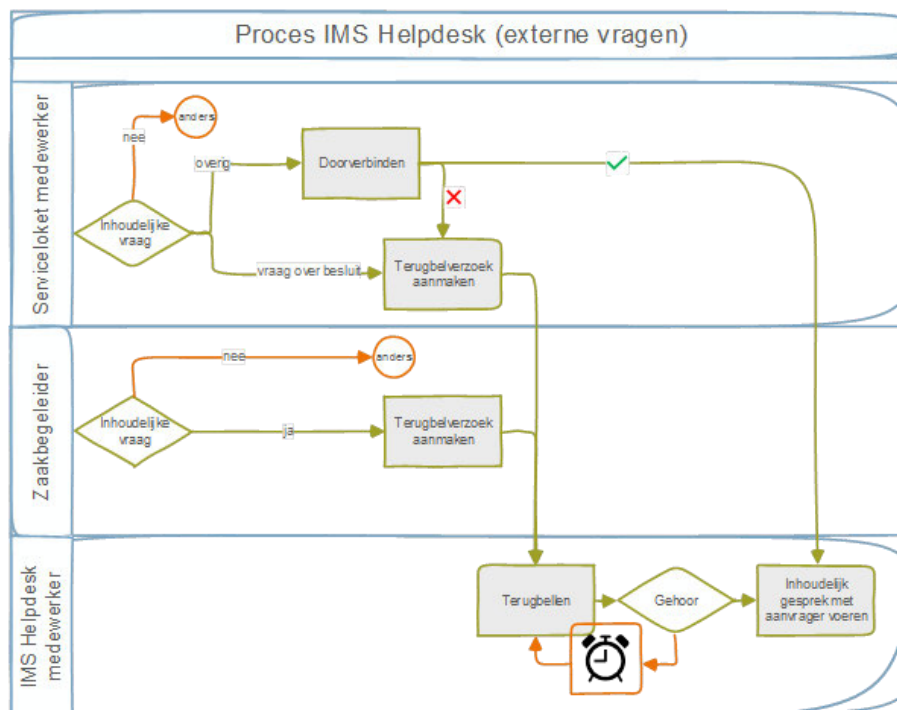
Proces IMS Helpdesk (externe vragen)

Serviceloket medewerker

nee

anders

overig

Doorverbinden

Inhoudelijke vraag

vraag over besluit

Terugbelverzoek aanmaken

Zaakbegeleider

nee

anders

Inhoudelijke vraag

ja

Terugbelverzoek aanmaken

IMS Helpdesk medewerker

Terugbellen

Gehoor

Inhoudelijk gesprek met aanvrager voeren